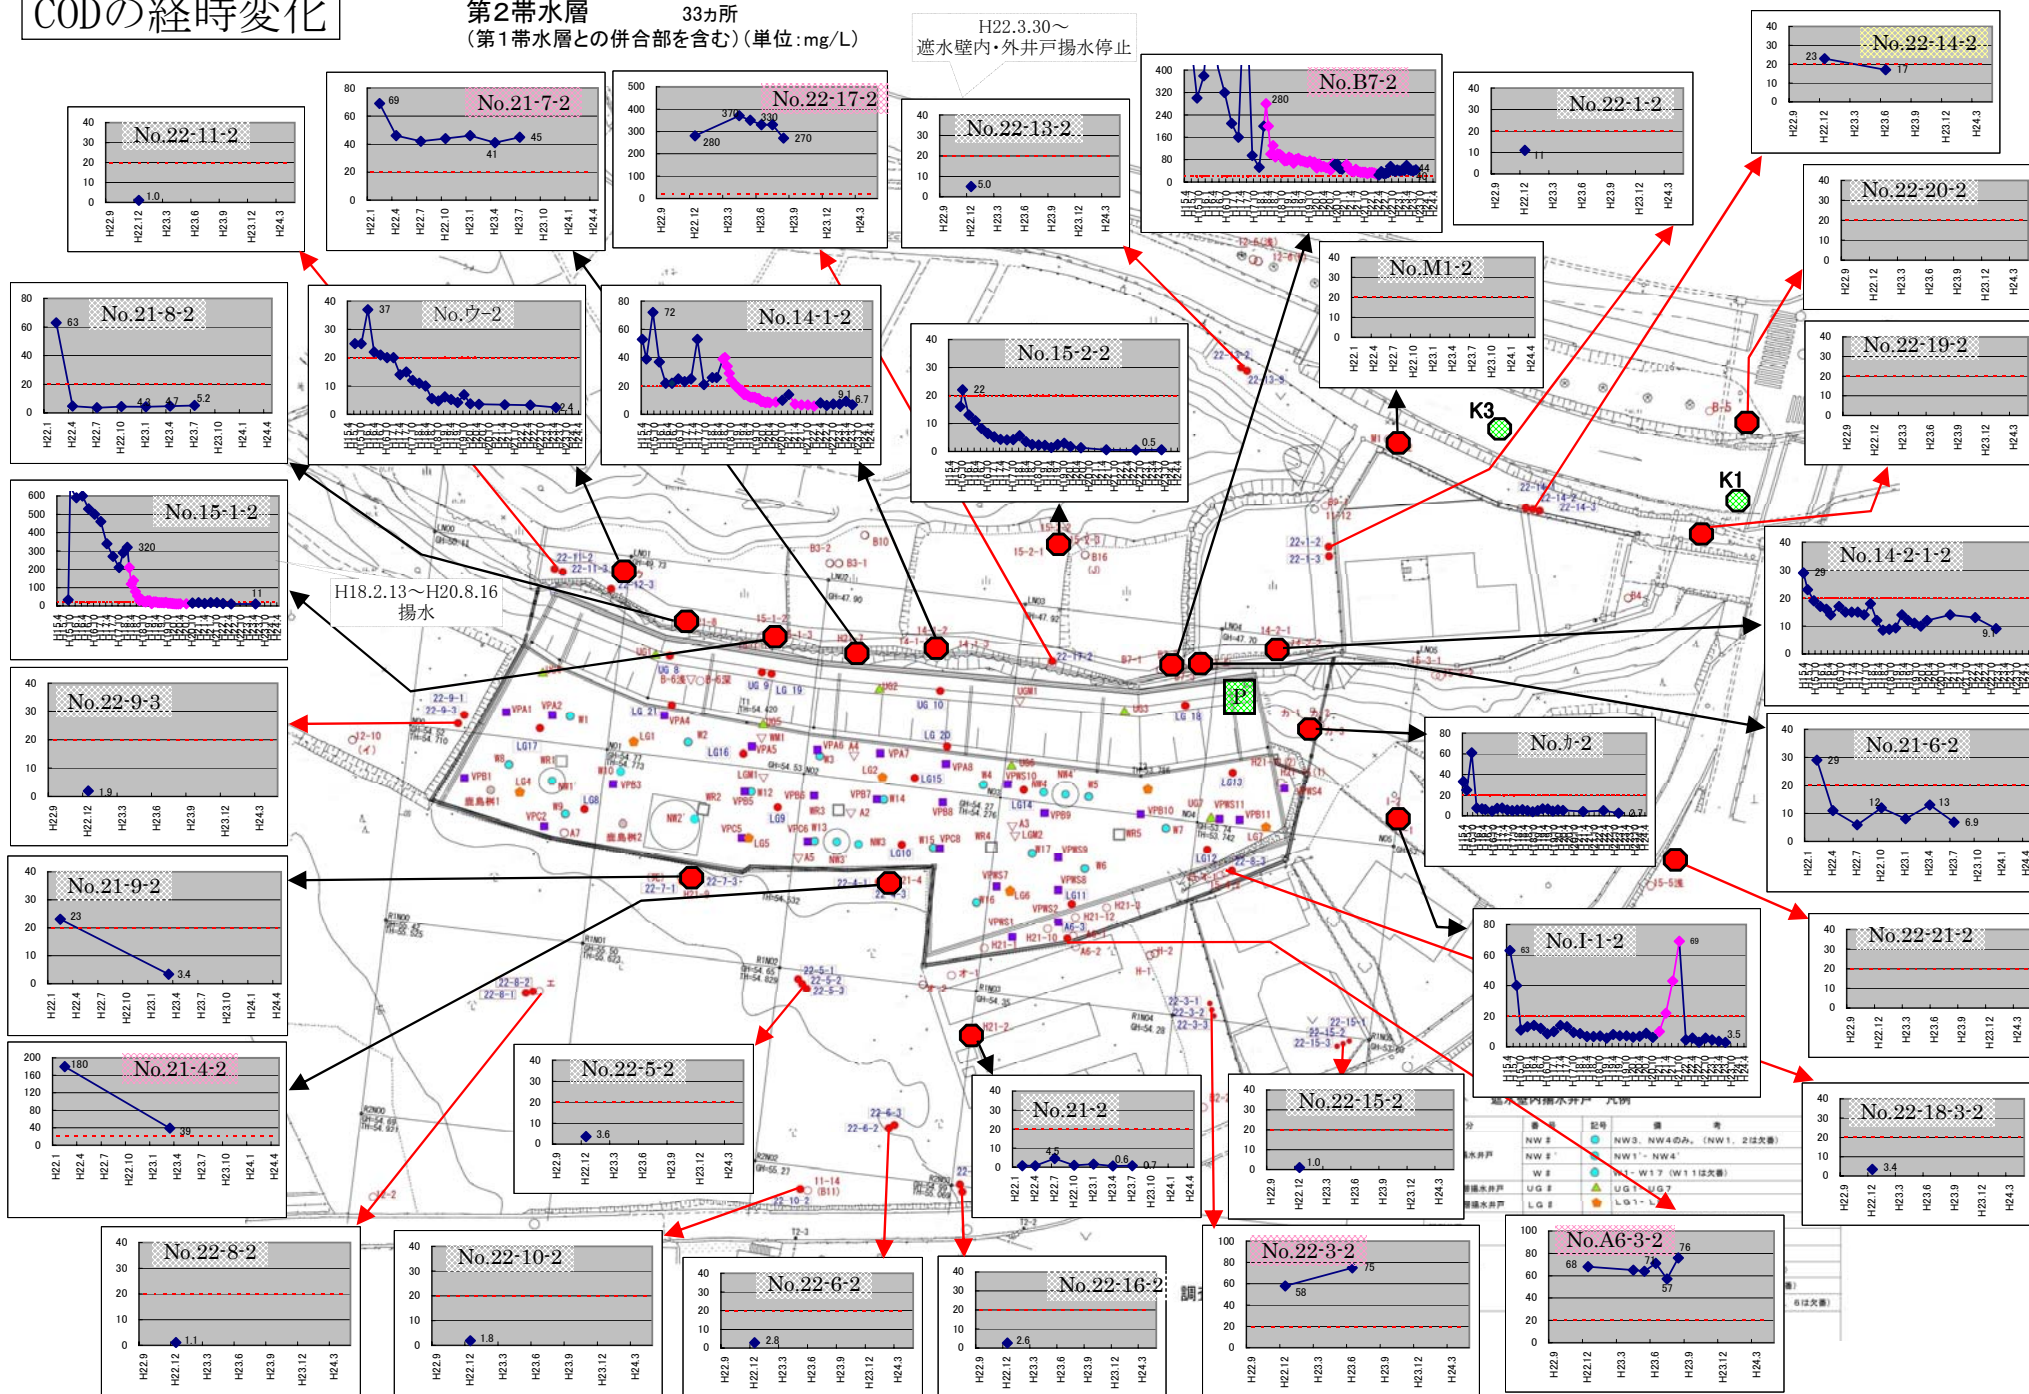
CODの経時変化

第2帯水層　33カ所
（第1帯水層との併合部を含む）（単位：mg/L）

H22.3.30～
遮水壁内・外井戸揚水停止

No.22-11-2
1.0

No.21-7-2
69
45
41

No.22-17-2
370
330
280
270

No.22-13-2
5.0

No.B7-2
280
14
10

No.22-1-2
11

No.22-14-2
23
17

No.22-20-2

No.21-8-2
63
4.8
4.7
5.2

No.ウ-2
37
2.4

No.14-1-2
72
9.1
6.7

No.15-2-2
22
0.5

No.M1-2

No.22-19-2

No.15-1-2
320
11

H18.2.13～H20.8.16
揚水

No.14-2-1-2
29
9.1

K3
K1

No.22-9-3
1.9

No.カ-2
0.7

No.21-6-2
29
12
13
6.9

No.21-9-2
23
3.4

No.I-1-2
63
69
3.5

No.22-21-2

No.21-4-2
180
39

No.22-5-2
3.6

No.21-2
4.5
0.6
0.7

No.22-15-2
1.0

No.22-18-3-2
3.4

No.22-8-2
1.1

No.22-10-2
1.8

No.22-6-2
2.8

No.22-16-2
2.6

No.22-3-2
58
75

No.A6-3-2
68
71
76
57

P